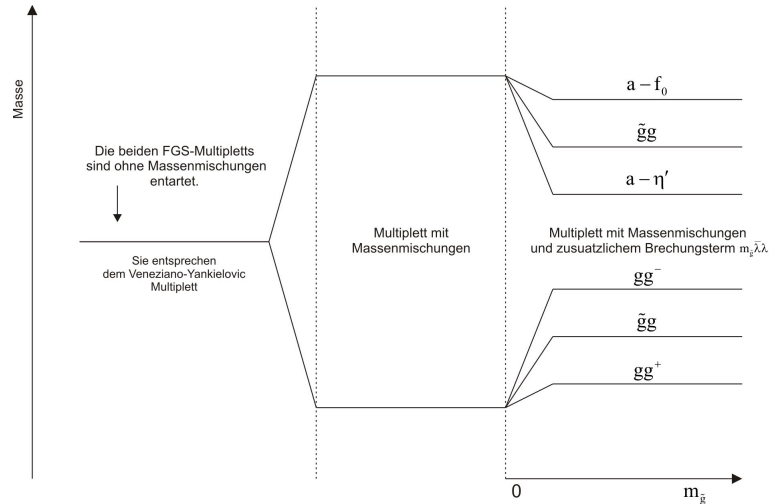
Masse

Die beiden FGS-Multipletts sind ohne Massenmischungen entartet.

Sie entsprechen dem Veneziano-Yankielovic Multiplett

Multiplett mit Massenmischungen

$a - f_0$

$\tilde{g}g$

$a - \eta'$

Multiplett mit Massenmischungen und zusuatzlichem Brechungsterm $m_{\tilde{g}}\bar{\lambda}\lambda$

$gg^-$

$\tilde{g}g$

$gg^+$

0

$m_{\tilde{g}}$